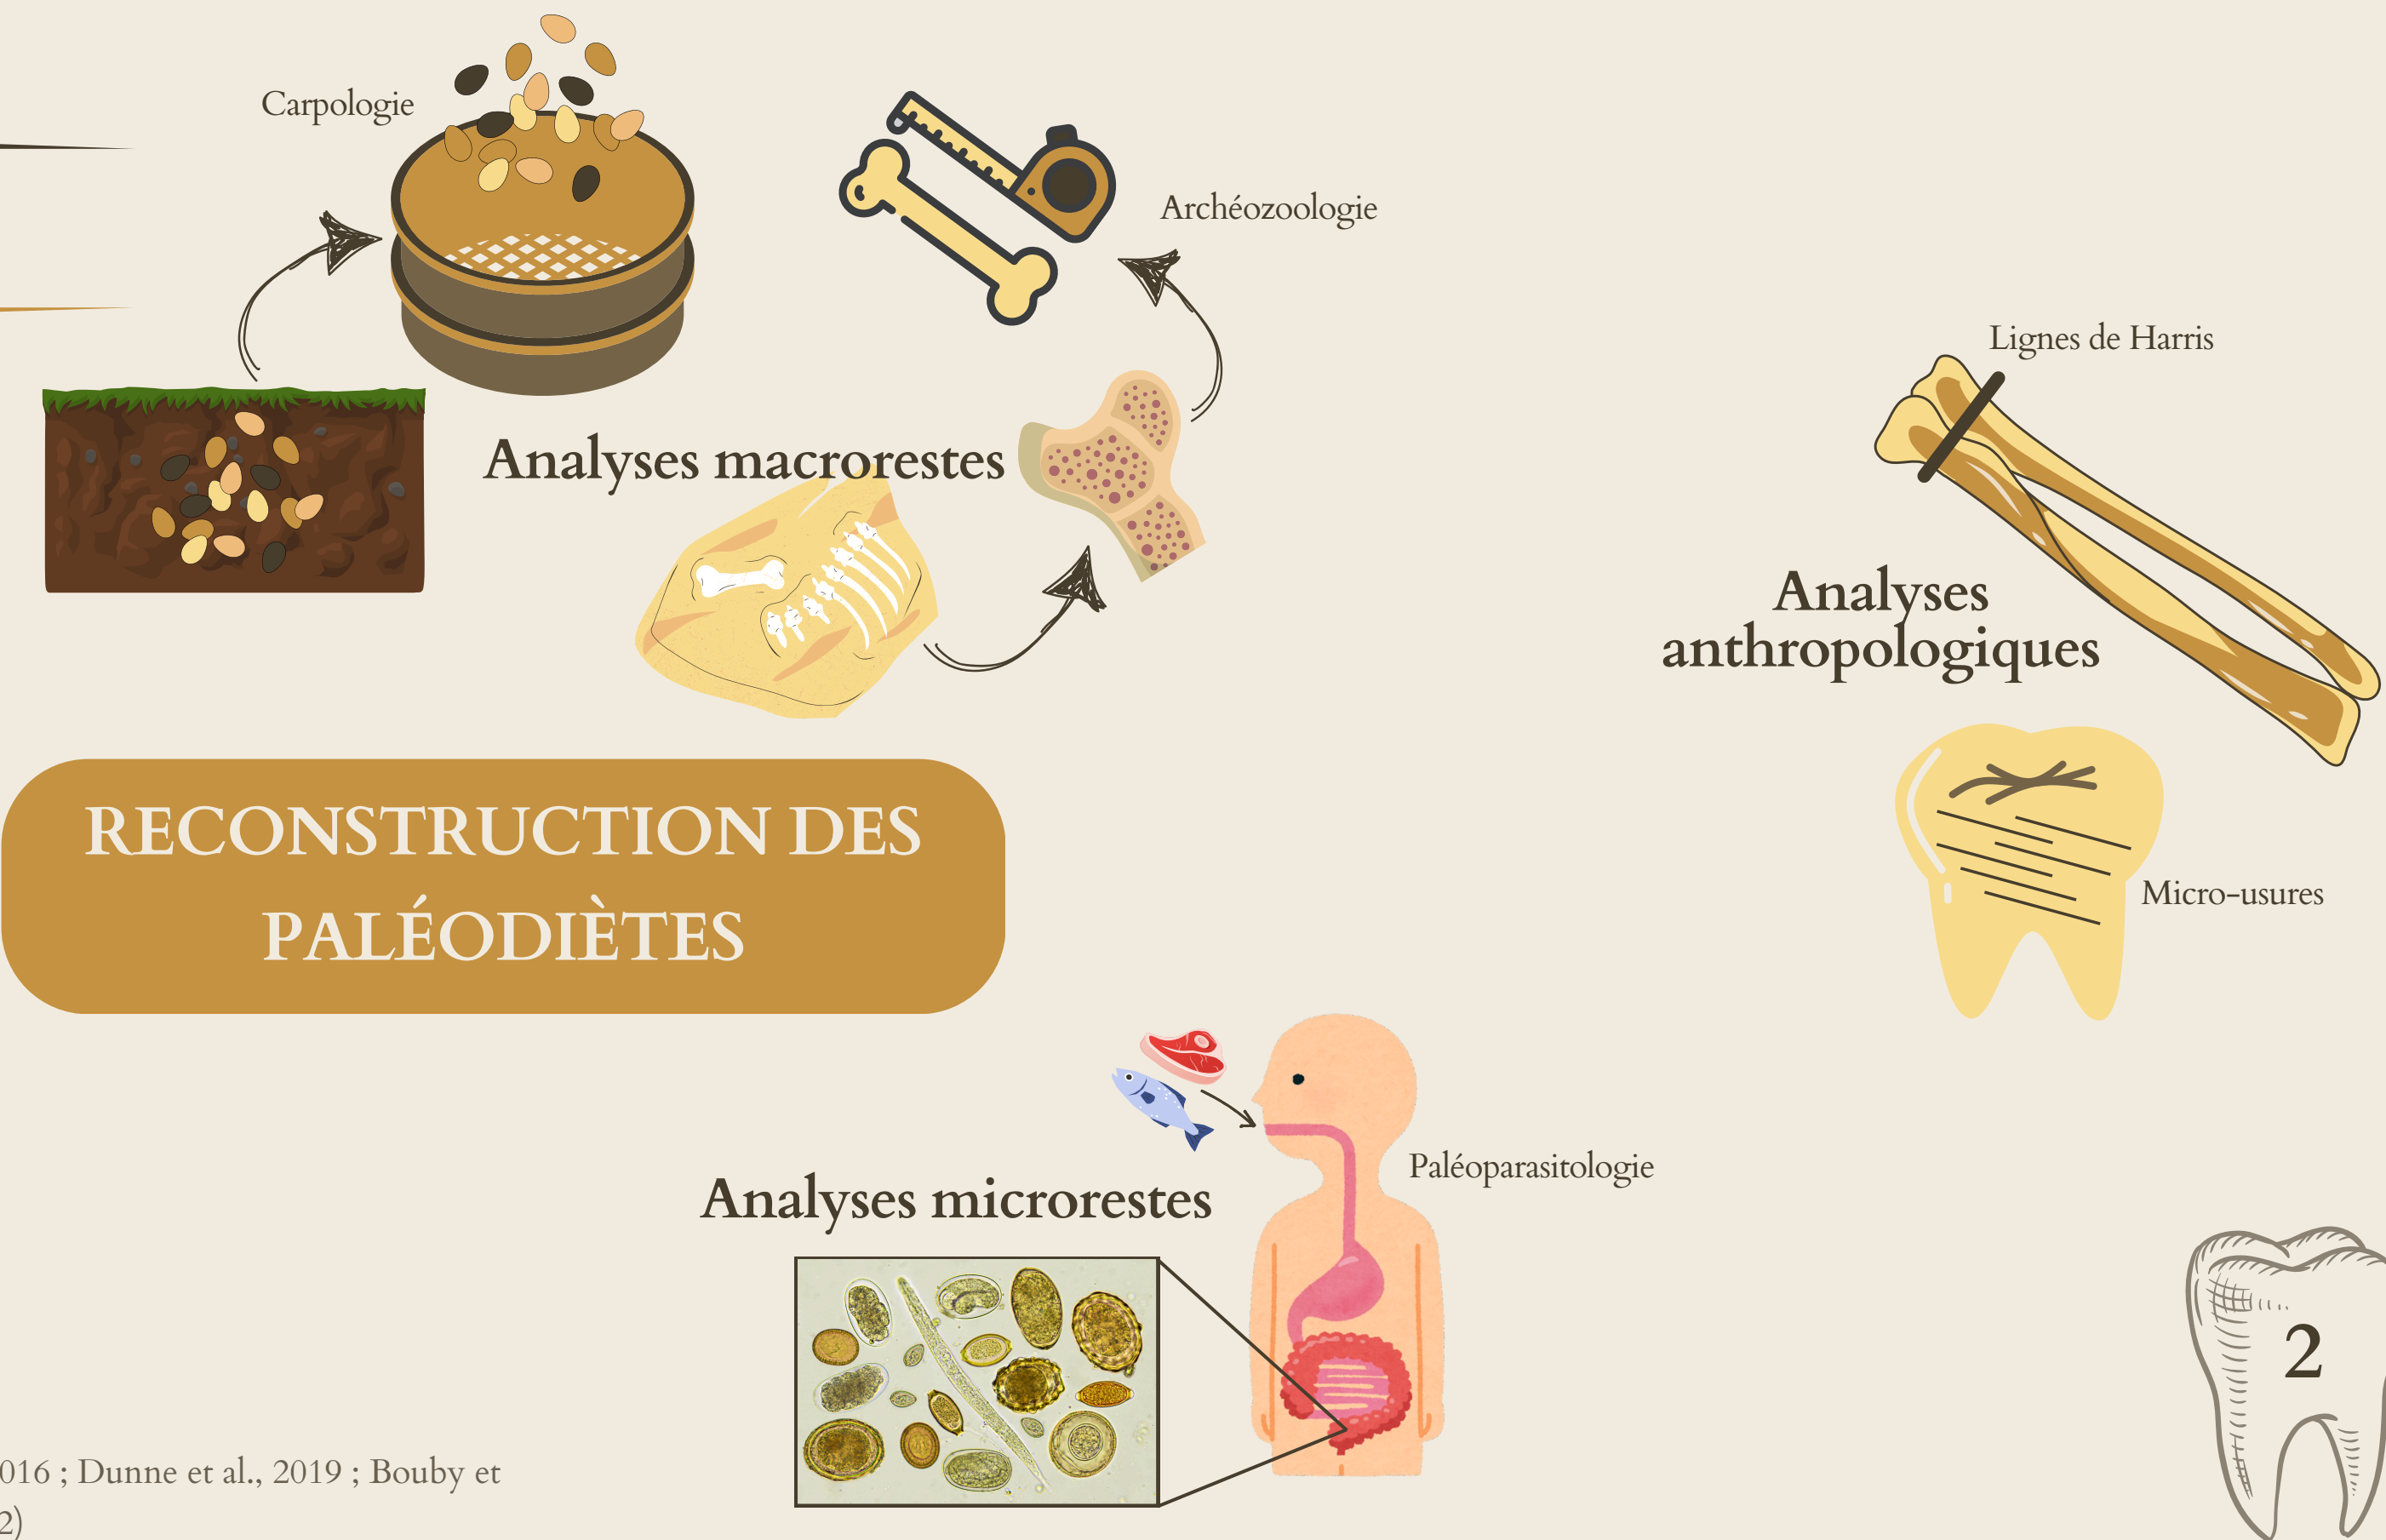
Carpologie

Archéozoologie

Analyses macrorestes

Lignes de Harris

Analyses anthropologiques

Micro-usures

RECONSTRUCTION DES PALÉODIÈTES

Paléoparasitologie

Analyses microrestes

016 ; Dunne et al., 2019 ; Bouby et 2)

2